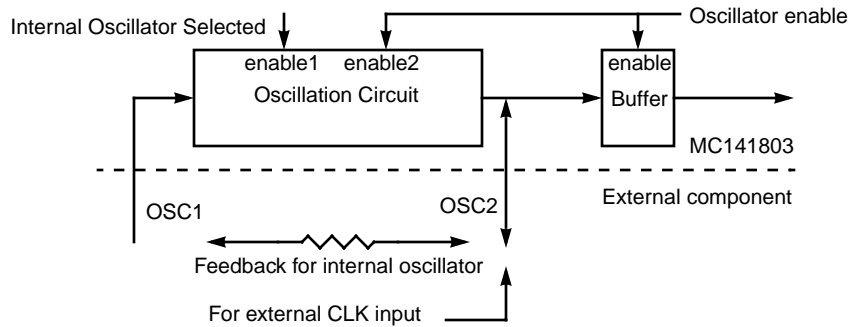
Internal Oscillator Selected

Oscillator enable

enable1 enable2

Oscillation Circuit

enable

Buffer

MC141803

External component

OSC1

OSC2

Feedback for internal oscillator

For external CLK input